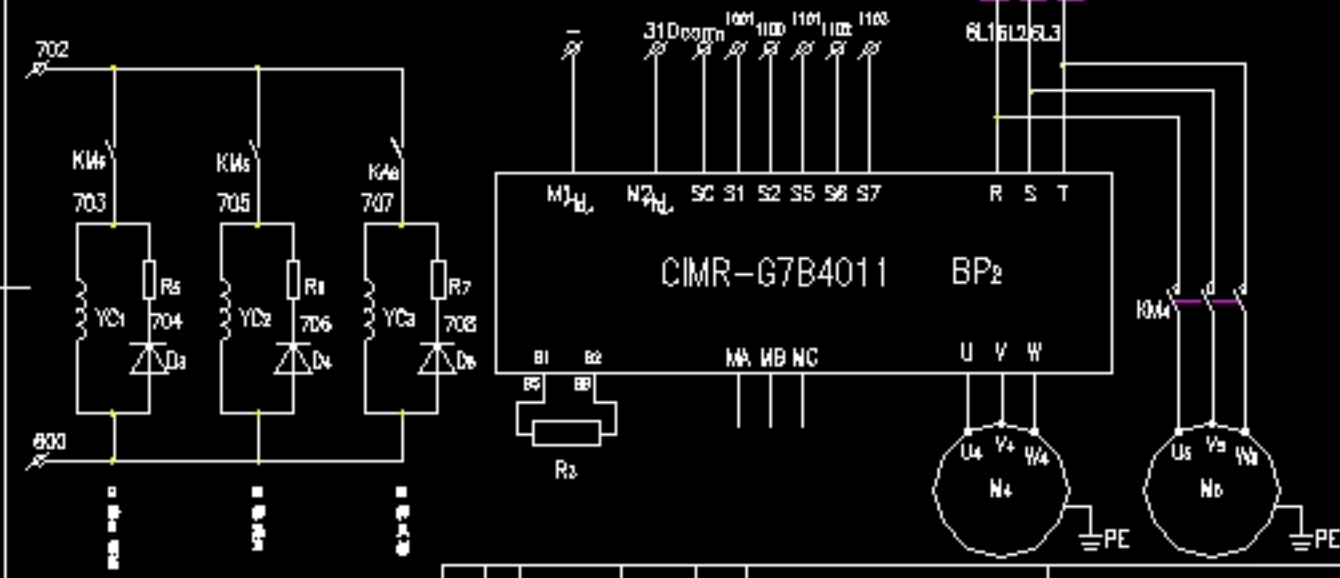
702
KM4
703
YC1
R5
704
D3
KM5
705
YC2
R11
706
D4
KA8
707
YC3
R7
708
D5
600
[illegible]
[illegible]
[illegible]
—
31Dcomm
1101
1100
1101
1102
1103
6L1
6L2
6L3
M1
N2
SC
S1
S2
S5
S6
S7
R
S
T
CIMR−G7B4011
BP2
B1
B2
B5
B8
R3
MA
MB
NC
U
V
W
KM4
U4
V4
W4
M4
U5
V5
W5
M5
PE
PE